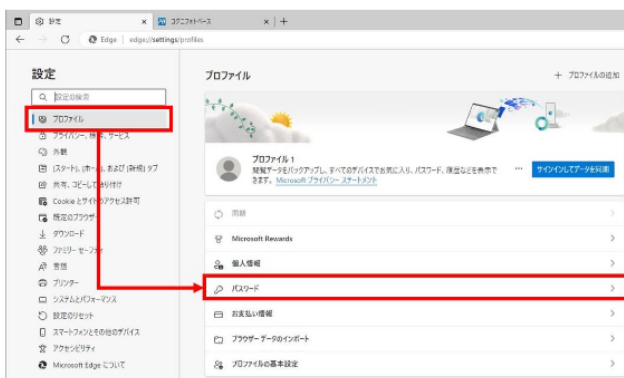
設定 × コジニファイベース × +

Edge | edge://settings/profiles

設定

設定の検索

プロファイル

プライバシー、検索、サービス

外観

[スタート]、[ホーム]、および [新規] タブ

共有、コピーして貼り付け

Cookie とサイトのアクセス許可

既定のブラウザー

ダウンロード

ファミリー セーフティ

言語

プリンター

システムとパフォーマンス

設定のリセット

スマートフォンとその他のデバイス

アクセシビリティ

Microsoft Edge について

プロファイル

+ プロファイルの追加

プロファイル 1

閲覧データをバックアップし、すべてのデバイスでお気に入り、パスワード、履歴などを表示できます。Microsoft プライバシー ステートメント

...

サインインしてデータを同期

同期

Microsoft Rewards

個人情報

パスワード

お支払い情報

ブラウザー データのインポート

プロファイルの基本設定